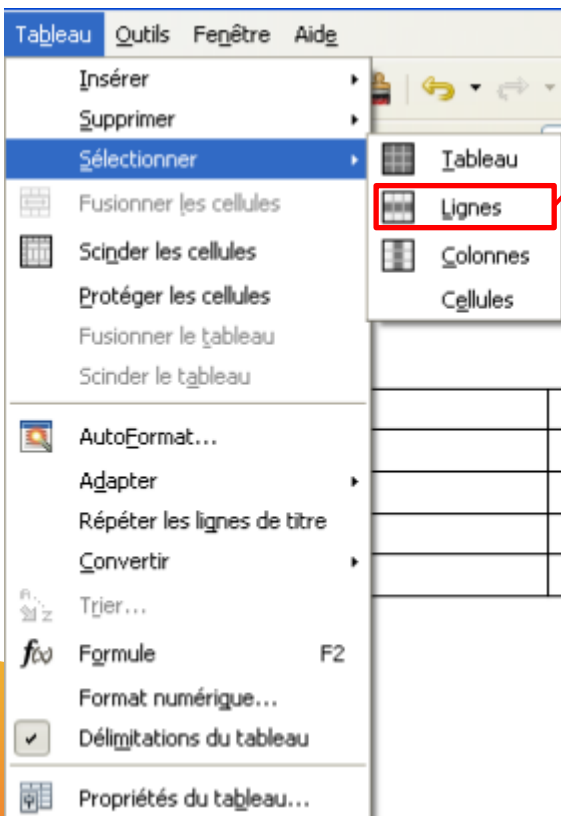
Tableau Outils Fenêtre Aide

Insérer
Supprimer
Sélectionner
Fusionner les cellules
Scinder les cellules
Protéger les cellules
Fusionner le tableau
Scinder le tableau
AutoFormat...
Adapter
Répéter les lignes de titre
Convertir
Trier...
Formule F2
Format numérique...
Délimitations du tableau
Propriétés du tableau...

Tableau
Lignes
Colonnes
Cellules